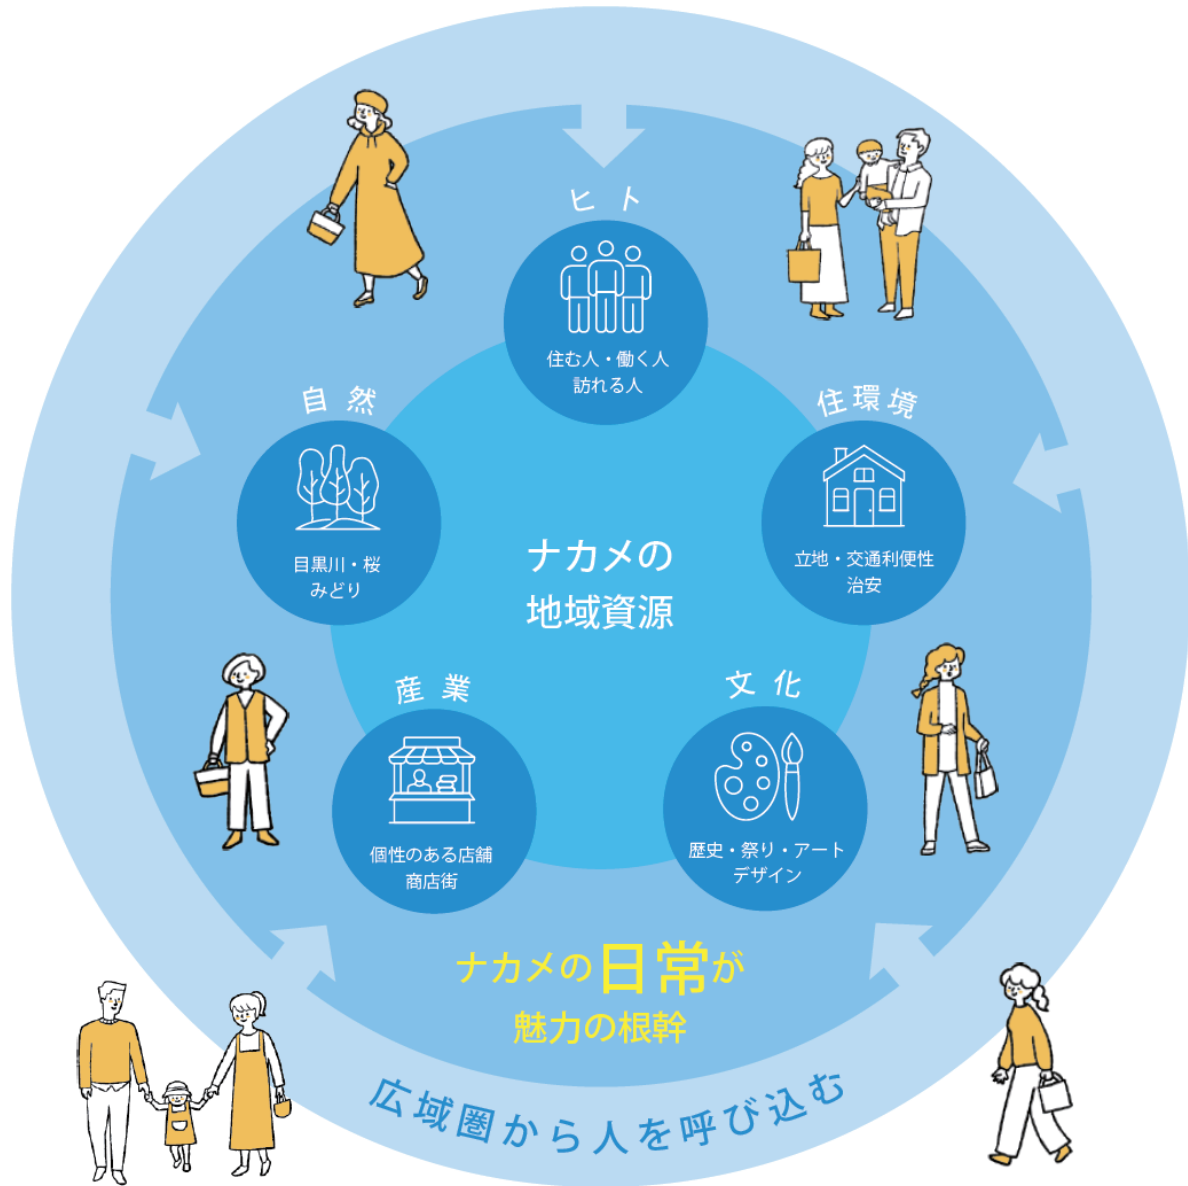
ヒト

住む人・働く人
訪れる人

自然

目黒川・桜
みどり

住環境

立地・交通利便性
治安

ナカメの
地域資源

産業

個性のある店舗
商店街

文化

歴史・祭り・アート
デザイン

ナカメの日常が
魅力の根幹

広域圏から人を呼び込む